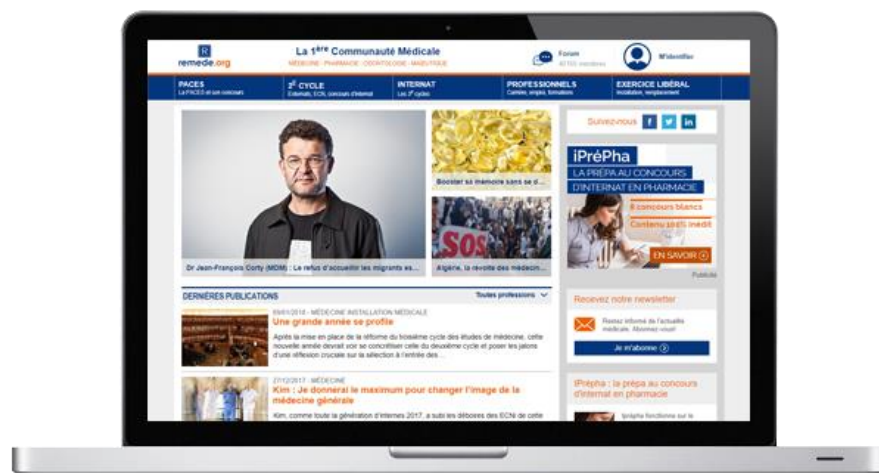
R
remede.org

La 1ère Communauté Médicale
MÉDECINE · PHARMACIE · ODONTOLOGIE · MAÏEUTIQUE

Forum
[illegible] membres

M'identifier

PACES
La PACES et son concours

2E CYCLE
Externat, ECN, concours d'internat

INTERNAT
Les 3e cycles

PROFESSIONNELS
Carrière, emploi, formations

EXERCICE LIBÉRAL
Installation, remplacement

Dr Jean-François Corty (MDM) : Le refus d'accueillir les migrants es...

Booster sa mémoire sans se d...

SOS

Algérie, la révolte des médecin...

Suivez-vous f t in

iPréPha
LA PRÉPA AU CONCOURS D'INTERNAT EN PHARMACIE
8 concours blancs
Contenu 100% inédit
EN SAVOIR +
Publicité

Recevez notre newsletter
Restez informé de l'actualité médicale. Abonnez-vous!
Je m'abonne

iPrépha : la prépa au concours d'internat en pharmacie
Iprépha fonctionne sur le

DERNIÈRES PUBLICATIONS
Toutes professions

09/01/2018 - MÉDECINE INSTALLATION MÉDICALE
Une grande année se profile
Après la mise en place de la réforme du troisième cycle des études de médecine, cette nouvelle année devrait voir se concrétiser celle du deuxième cycle et poser les jalons d'une réflexion cruciale sur la sélection à l'entrée des ...

27/12/2017 - MÉDECINE
Kim : Je donnerai le maximum pour changer l'image de la médecine générale
Kim, comme toute la génération d'internes 2017, a subi les déboires des ECNi de cette